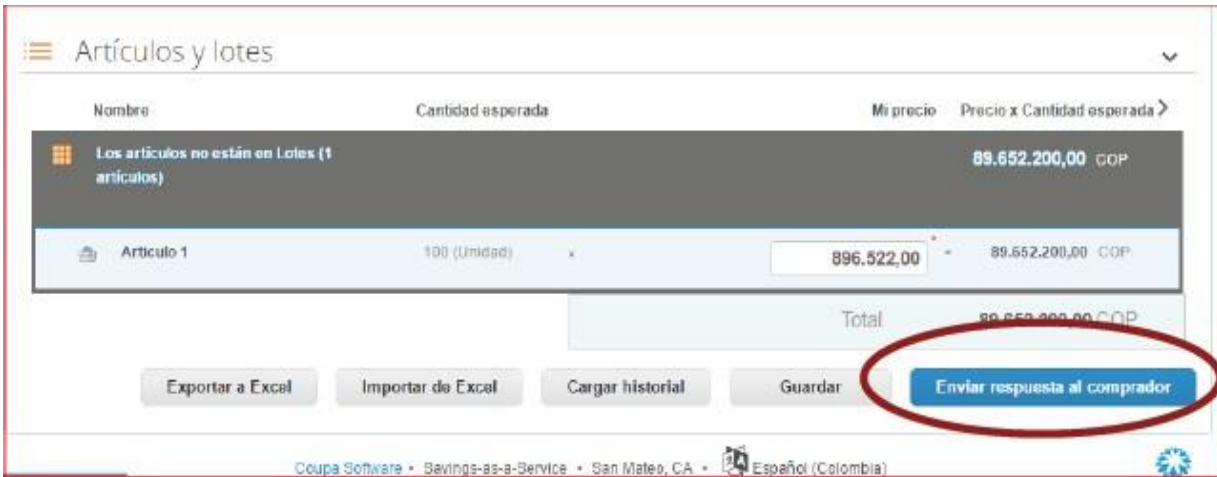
Artículos y lotes

| Nombre | Cantidad esperada | | Mi precio | | Precio x Cantidad esperada |
|---|---|---|---|---|---|
| Los artículos no están en Lotes (1 artículos) | | | | | 89.652.200,00 COP |
| Artículo 1 | 100 (Unidad) | x | 896.522,00 | = | 89.652.200,00 COP |
| | | | Total | | 89.652.200,00 COP |

Exportar a Excel | Importar de Excel | Cargar historial | Guardar | Enviar respuesta al comprador

Coupa Software • Savings-as-a-Service • San Mateo, CA • Español (Colombia)